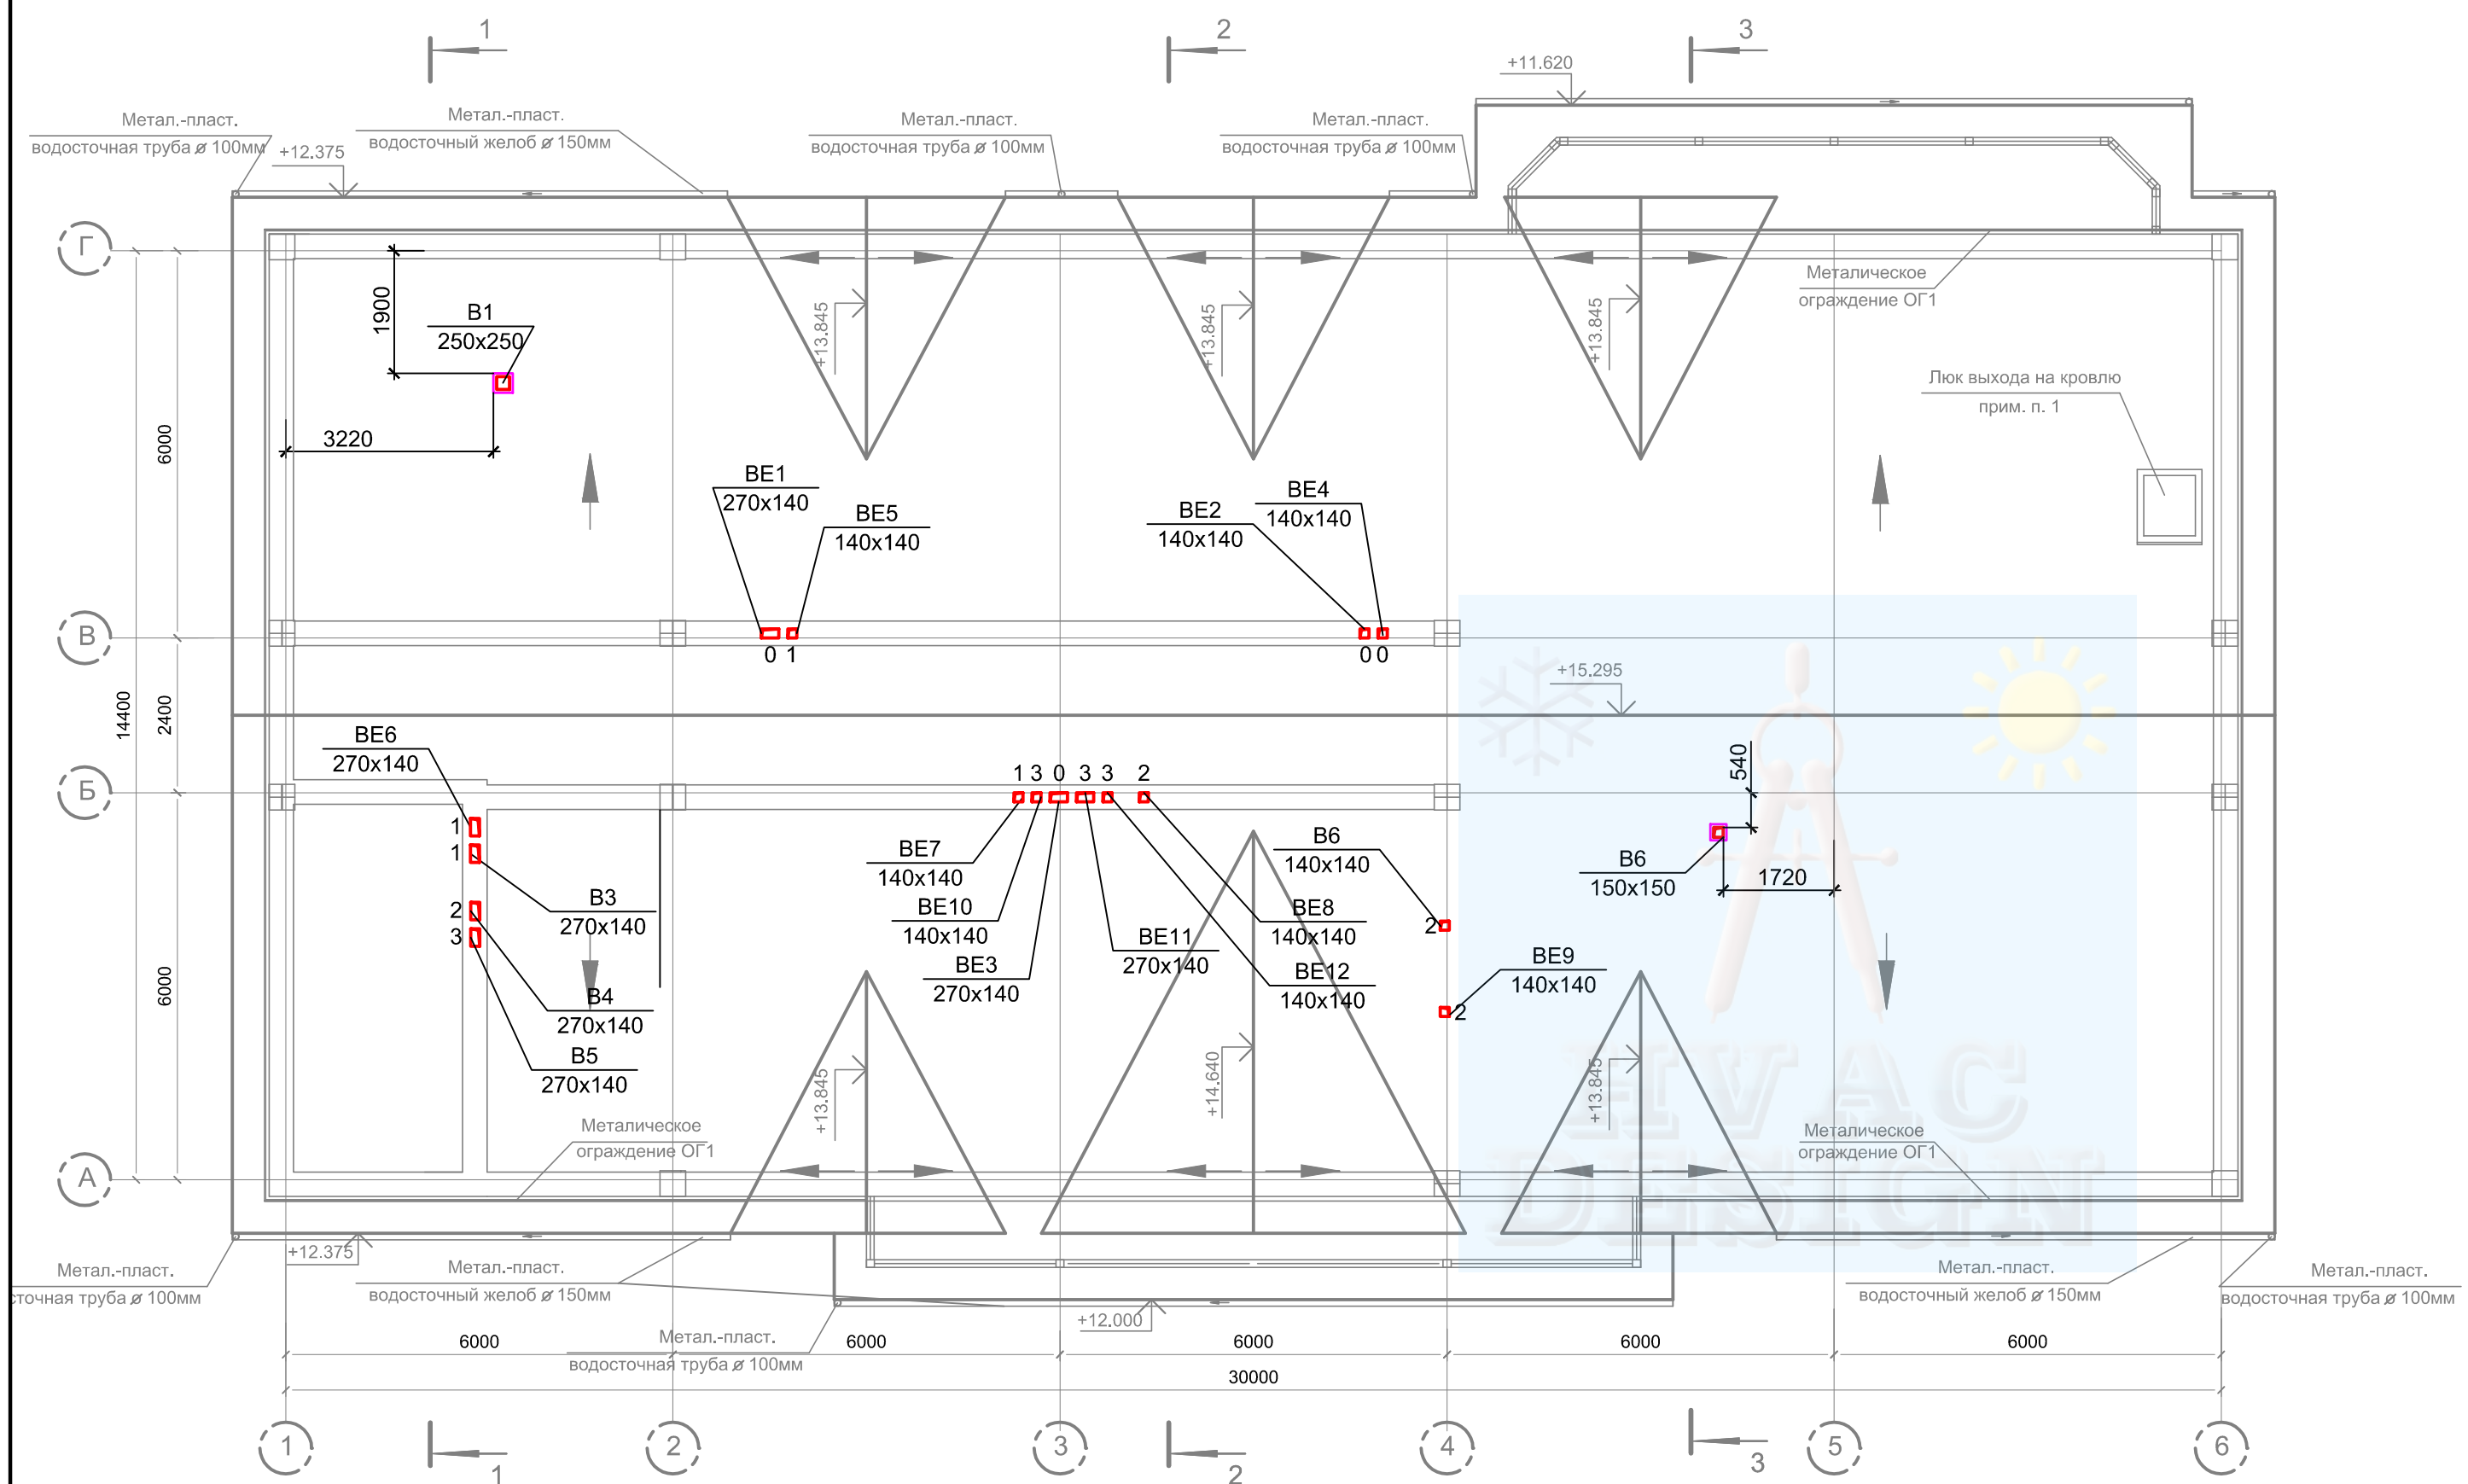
1
2
3
+11.620
Метал.-пласт. водосточная труба ⌀ 100мм
+12.375
Метал.-пласт. водосточный желоб ⌀ 150мм
Метал.-пласт. водосточная труба ⌀ 100мм
Метал.-пласт. водосточная труба ⌀ 100мм
Г
1900
В1
250x250
3220
+13.845
+13.845
+13.845
Металическое ограждение ОГ1
Люк выхода на кровлю
прим. п. 1
6000
ВЕ1
270x140
ВЕ5
140x140
ВЕ2
140x140
ВЕ4
140x140
В
0 1
0 0
+15.295
14400
2400
ВЕ6
270x140
540
1 3 0 3 3 2
Б
1
1
ВЕ7
140x140
ВЕ10
140x140
В6
140x140
В6
150x150
1720
В3
270x140
2
3
ВЕ8
140x140
2
ВЕ11
270x140
ВЕ3
270x140
ВЕ12
140x140
ВЕ9
140x140
2
В4
270x140
6000
В5
270x140
+13.845
+14.640
+13.845
Металическое ограждение ОГ1
Металическое ограждение ОГ1
А
HVAC DESIGN
+12.375
Метал.-пласт. сточная труба ⌀ 100мм
Метал.-пласт. водосточный желоб ⌀ 150мм
Метал.-пласт. водосточный желоб ⌀ 150мм
Метал.-пласт. водосточная труба ⌀ 100мм
+12.000
6000
Метал.-пласт. водосточная труба ⌀ 100мм
6000
6000
6000
6000
30000
1
1
2
3
2
4
3
5
6